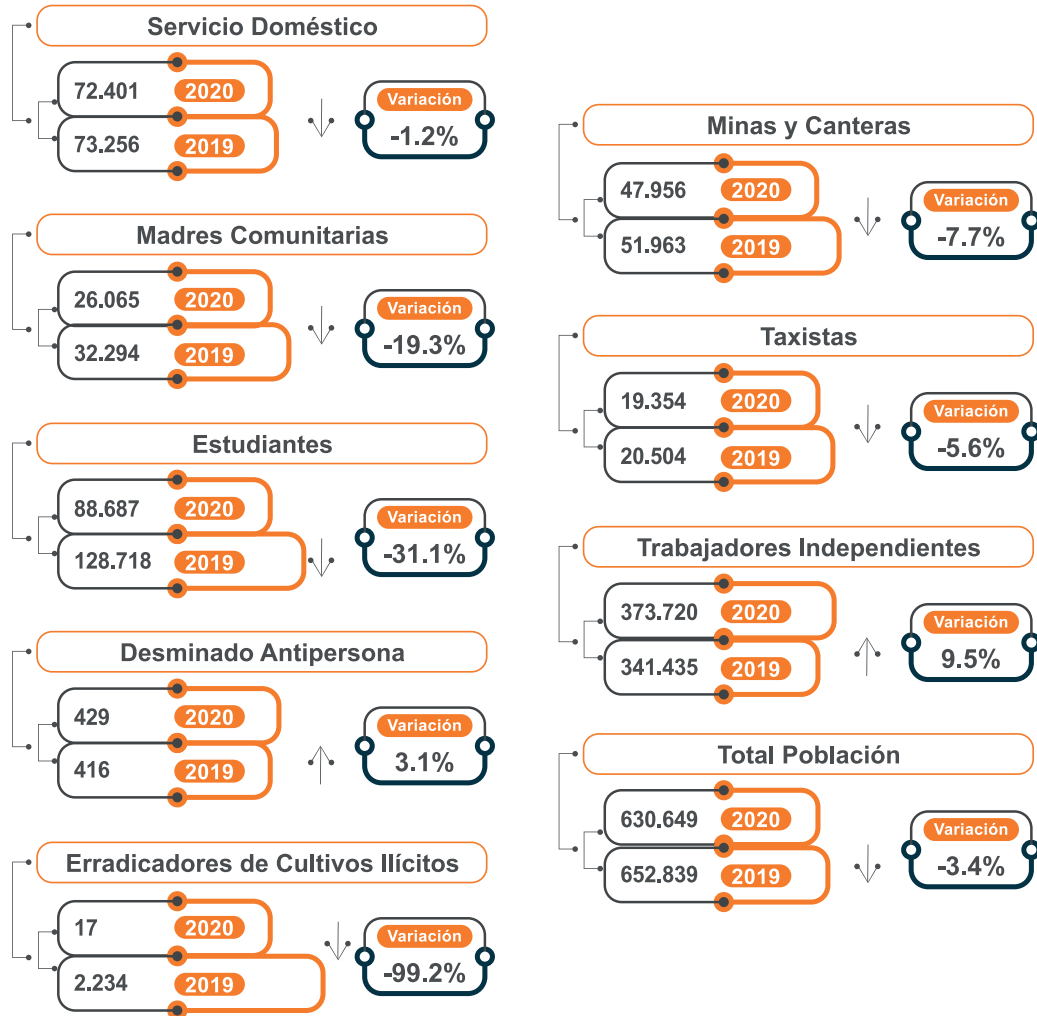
Servicio Doméstico

72.401 2020
73.256 2019
Variación
-1.2%

Madres Comunitarias

26.065 2020
32.294 2019
Variación
-19.3%

Estudiantes

88.687 2020
128.718 2019
Variación
-31.1%

Desminado Antipersona

429 2020
416 2019
Variación
3.1%

Erradicadores de Cultivos Ilícitos

17 2020
2.234 2019
Variación
-99.2%

Minas y Canteras

47.956 2020
51.963 2019
Variación
-7.7%

Taxistas

19.354 2020
20.504 2019
Variación
-5.6%

Trabajadores Independientes

373.720 2020
341.435 2019
Variación
9.5%

Total Población

630.649 2020
652.839 2019
Variación
-3.4%